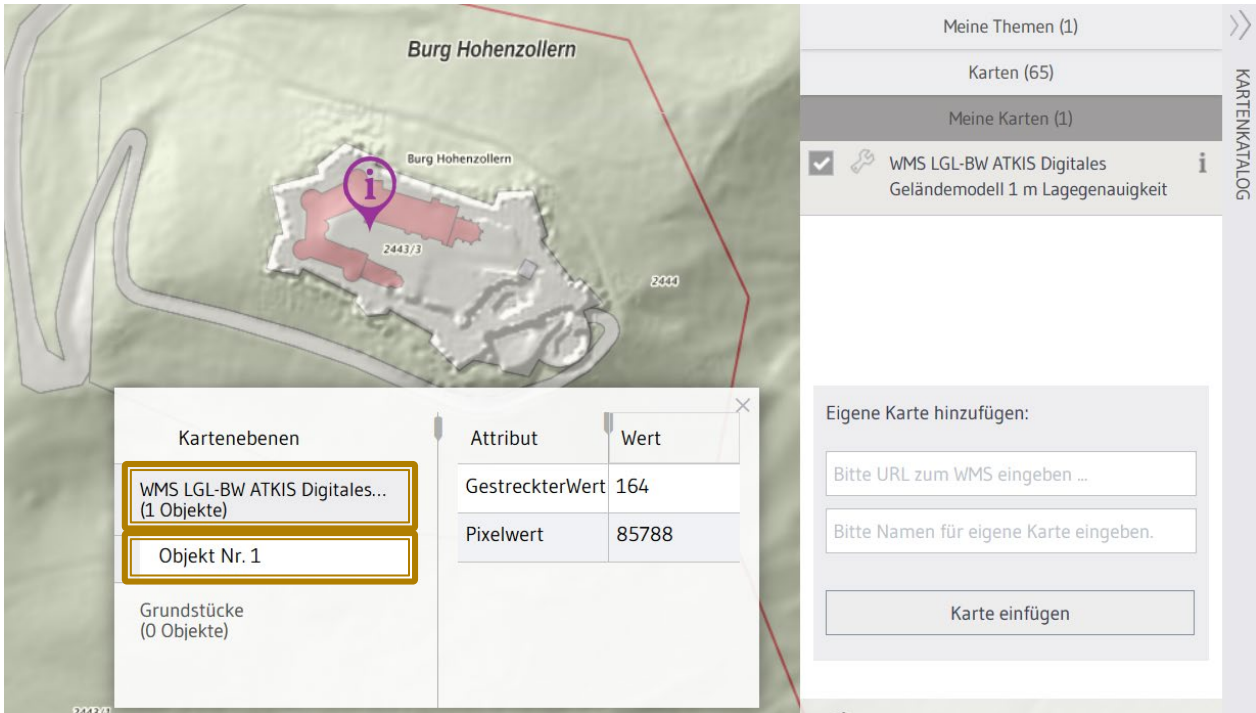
Burg Hohenzollern

Burg Hohenzollern

2443/3

2444

Kartenebenen

WMS LGL-BW ATKIS Digitales...
(1 Objekte)

Objekt Nr. 1

Grundstücke
(0 Objekte)

| Attribut | Wert |
|---|---|
| GestreckterWert | 164 |
| Pixelwert | 85788 |

Meine Themen (1)

Karten (65)

Meine Karten (1)

WMS LGL-BW ATKIS Digitales Geländemodell 1 m Lagegenauigkeit

KARTENKATALOG

Eigene Karte hinzufügen:

Bitte URL zum WMS eingeben ...

Bitte Namen für eigene Karte eingeben.

Karte einfügen